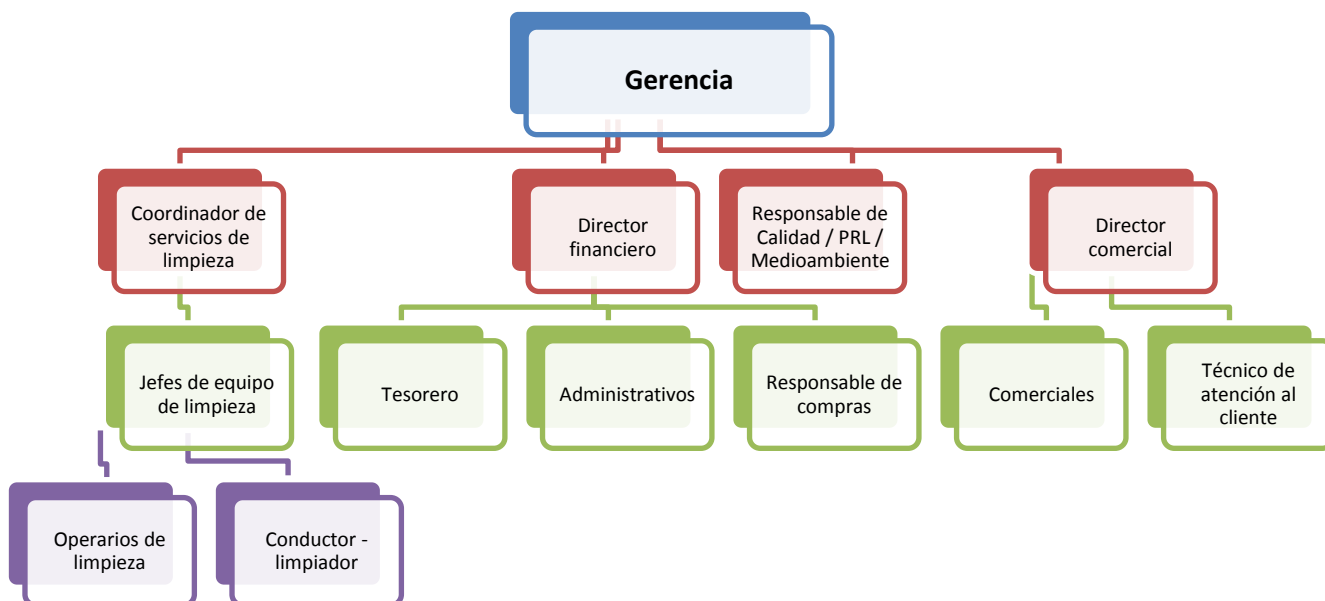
Gerencia

Coordinador de servicios de limpieza

Director financiero

Responsable de Calidad / PRL / Medioambiente

Director comercial

Jefes de equipo de limpieza

Tesorero

Administrativos

Responsable de compras

Comerciales

Técnico de atención al cliente

Operarios de limpieza

Conductor - limpiador